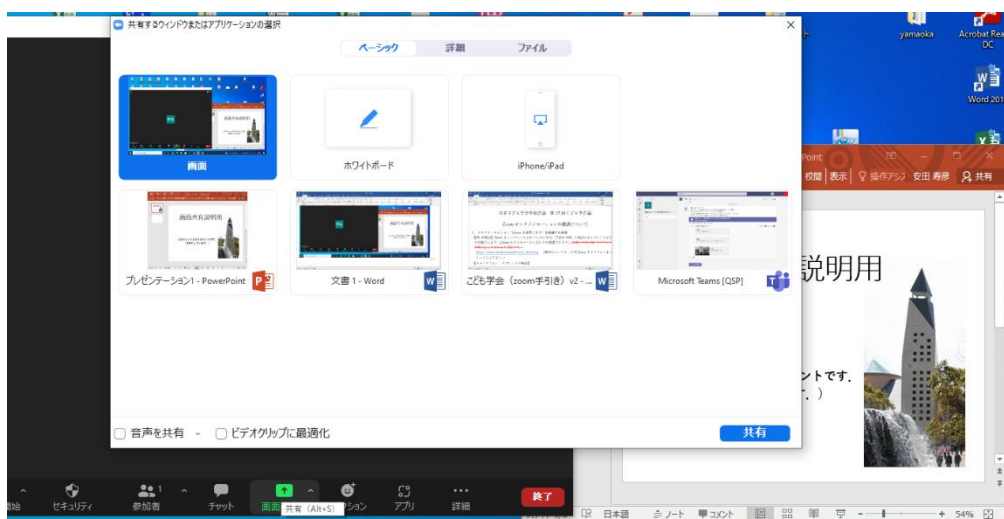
共有するウィンドウまたはアプリケーションの選択

ベーシック　詳細　ファイル

画面

ホワイトボード

iPhone/iPad

プレゼンテーション1 - PowerPoint

文書 1 - Word

こども学会（zoom手引き）v2 - ...

Microsoft Teams [QSP]

音声を共有

ビデオクリップに最適化

共有

yamaoka

Acrobat Rea DC

Word 201

Point

校閲　表示　操作アシ　安田 寿彦　共有

説明用

ントです.

.）

セキュリティ　参加者　チャット　画面　共有（Alt+S）　アプリ　詳細　終了

日本語　ノート　コメント　54%